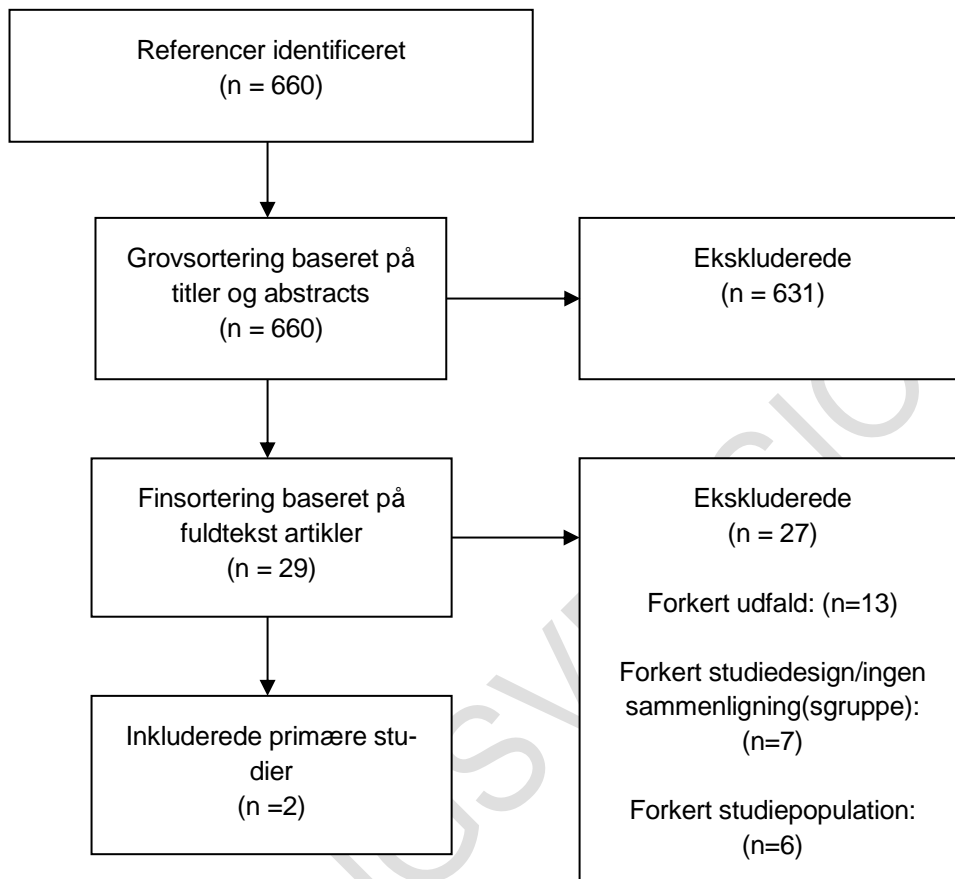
Referencer identificeret
(n = 660)

Grovsortering baseret på titler og abstracts
(n = 660)

Ekskluderede
(n = 631)

Finsortering baseret på fuldtekst artikler
(n = 29)

Ekskluderede
(n = 27)

Forkert udfald: (n=13)

Forkert studiedesign/ingen sammenligning(sgruppe):
(n=7)

Forkert studiepopulation:
(n=6)

Inkluderede primære studier
(n =2)